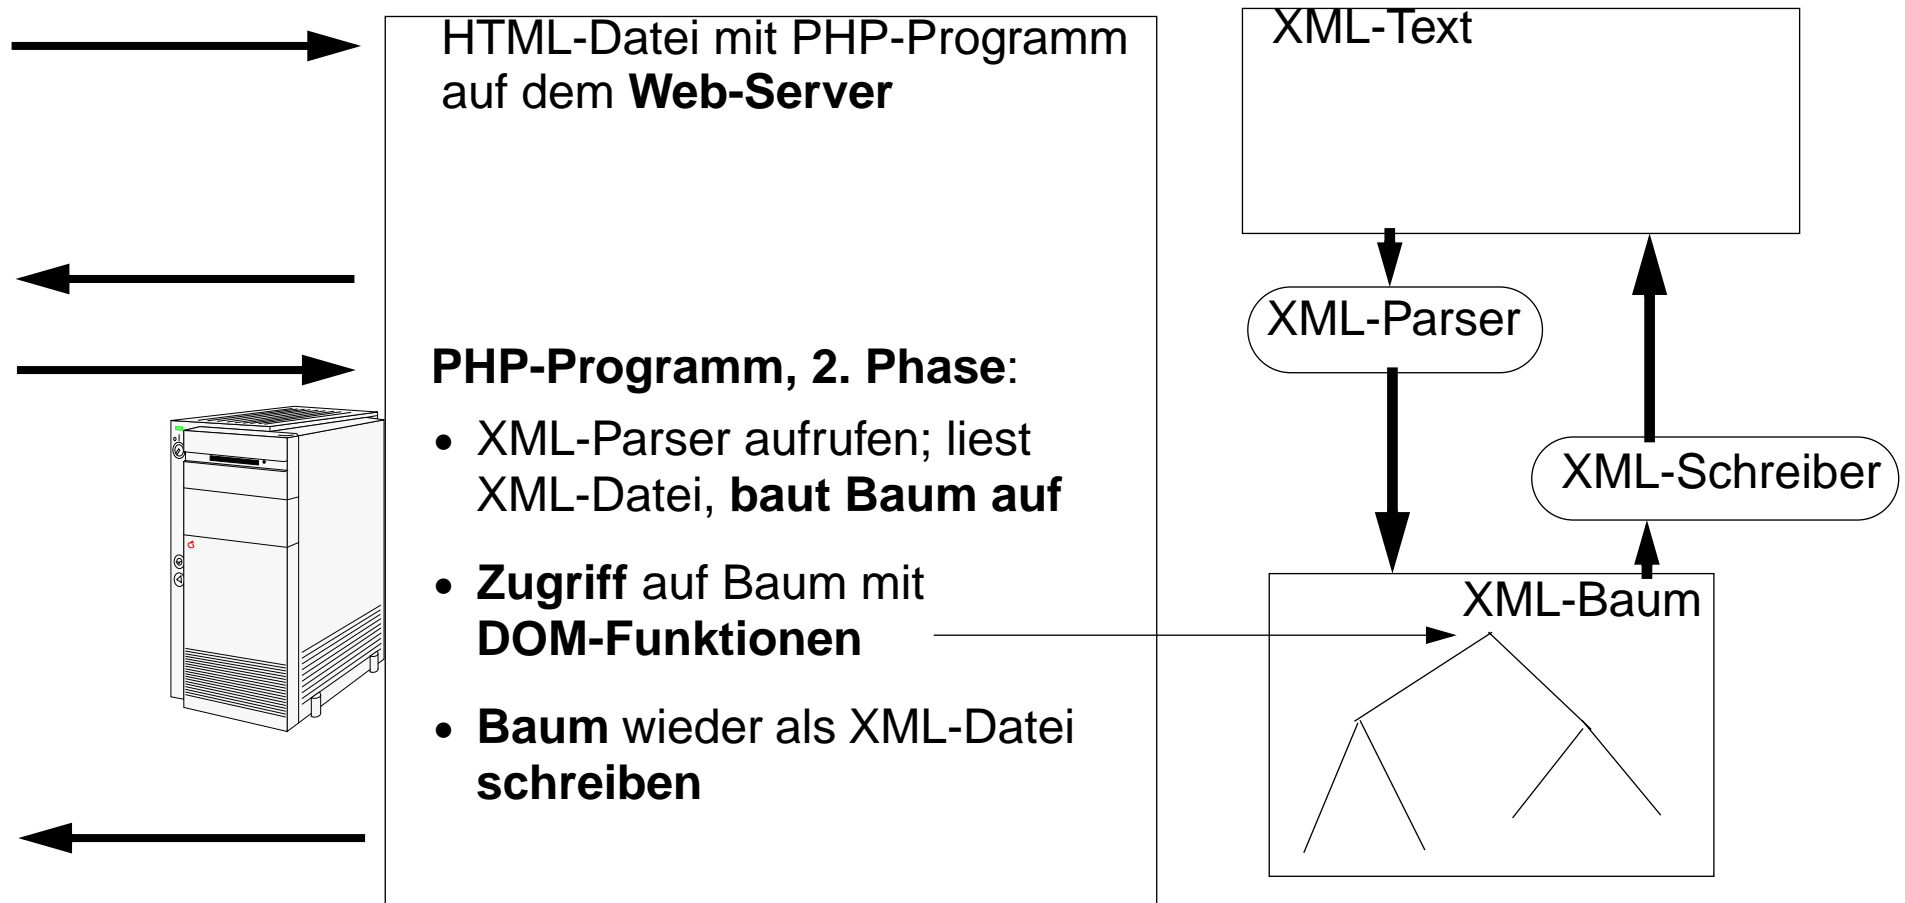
HTML-Datei mit PHP-Programm auf dem **Web-Server**

**PHP-Programm, 2. Phase**:

- XML-Parser aufrufen; liest XML-Datei, **baut Baum auf**
- **Zugriff** auf Baum mit **DOM-Funktionen**
- **Baum** wieder als XML-Datei **schreiben**

XML-Text

XML-Parser

XML-Schreiber

XML-Baum